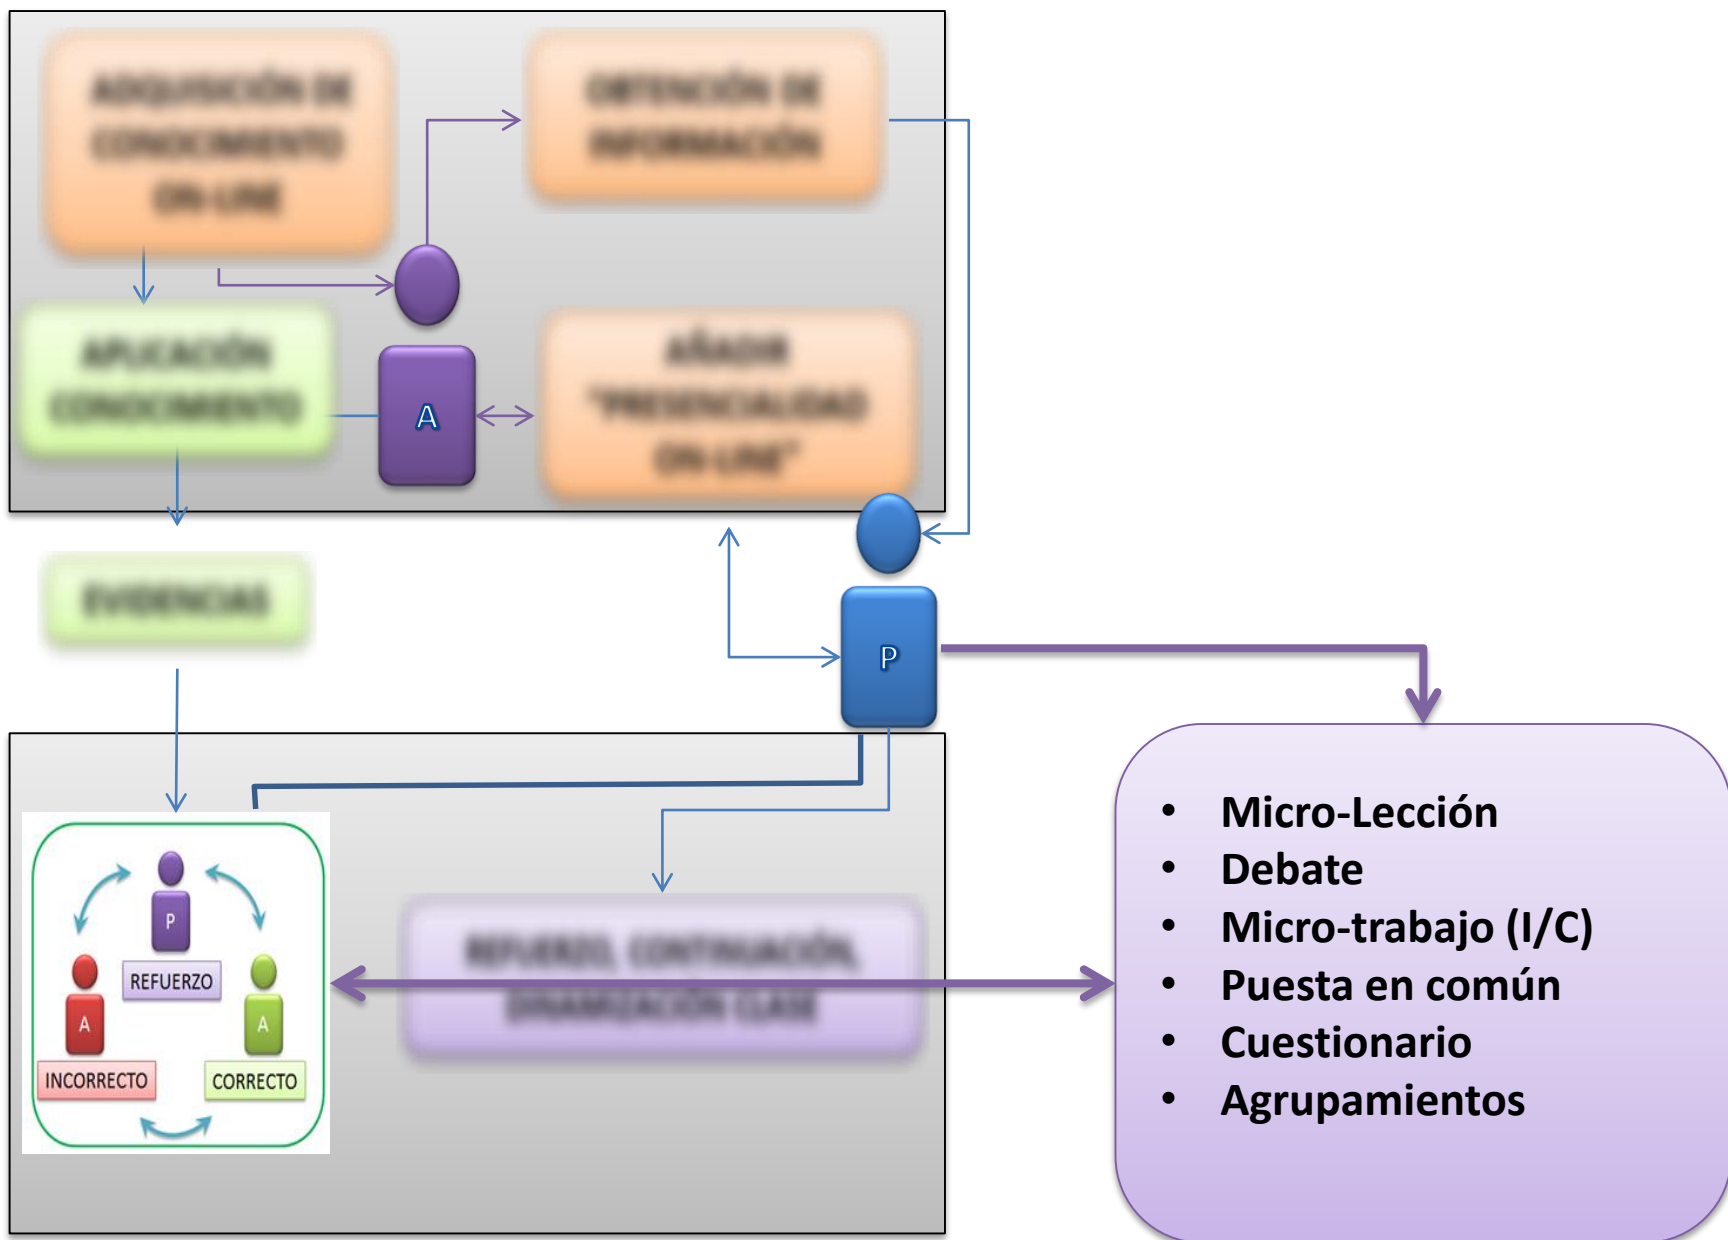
ADQUISICIÓN DE CONOCIMIENTO ON-LINE

OBTENCIÓN DE INFORMACIÓN

APLICACIÓN CONOCIMIENTO

A

AÑADIR "PRESENCIALIDAD ON-LINE"

EVIDENCIAS

P

P

REFUERZO

A

A

INCORRECTO

CORRECTO

REFUERZO, CONTINUACIÓN, DINAMIZACIÓN CLASE

- Micro-Lección
- Debate
- Micro-trabajo (I/C)
- Puesta en común
- Cuestionario
- Agrupamientos